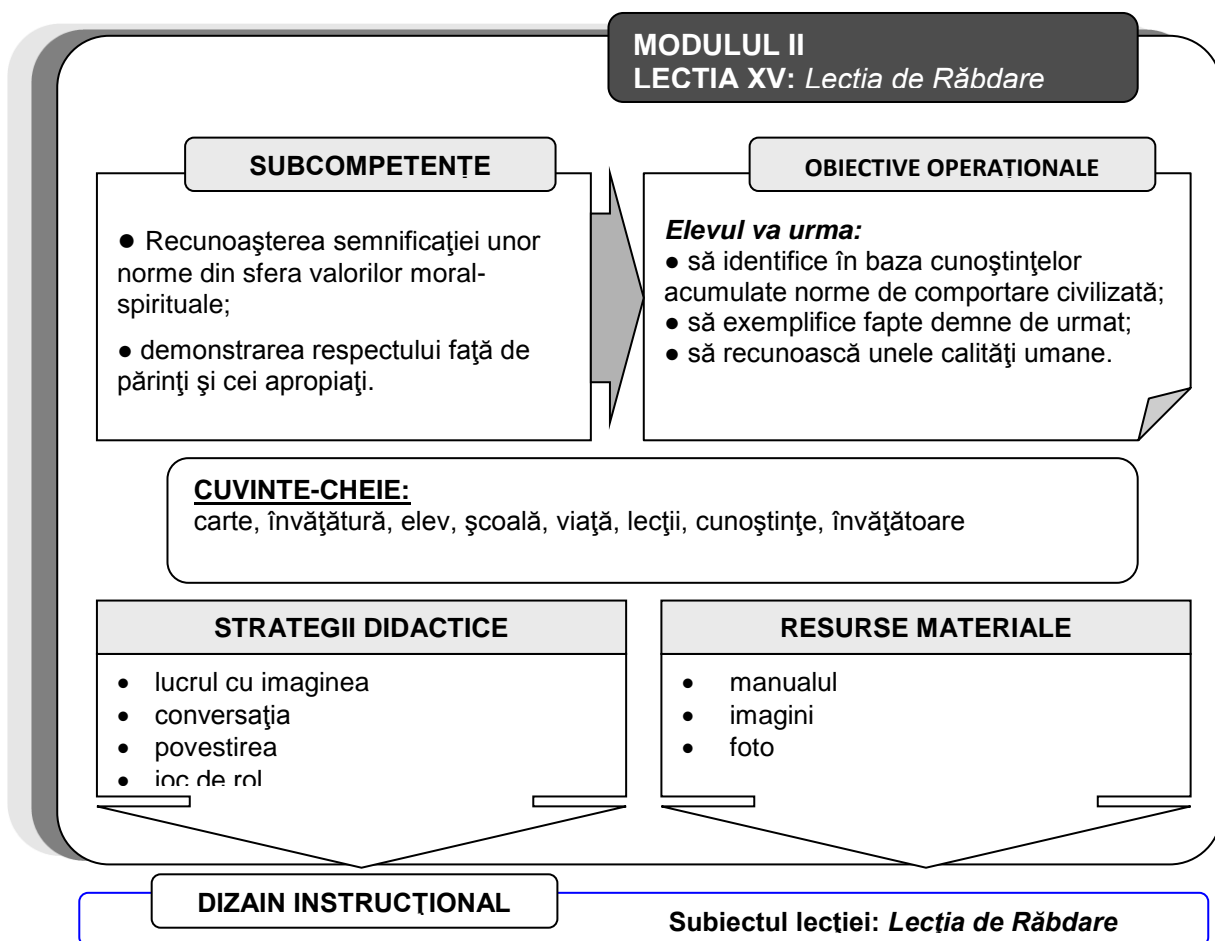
MODULUL II
LECTIA XV: *Lectia de Răbdare*

SUBCOMPETENȚE

● Recunoaşterea semnificaţiei unor norme din sfera valorilor moral-spirituale;

● demonstrarea respectului faţă de părinţi şi cei apropiaţi.

OBIECTIVE OPERAȚIONALE

*Elevul va urma:*
● să identifice în baza cunoştinţelor acumulate norme de comportare civilizată;
● să exemplifice fapte demne de urmat;
● să recunoască unele calităţi umane.

CUVINTE-CHEIE:
carte, învăţătură, elev, şcoală, viaţă, lecţii, cunoştinţe, învăţătoare

STRATEGII DIDACTICE

- lucrul cu imaginea
- conversaţia
- povestirea
- joc de rol

RESURSE MATERIALE

- manualul
- imagini
- foto

DIZAIN INSTRUCȚIONAL

Subiectul lecției: *Lecția de Răbdare*